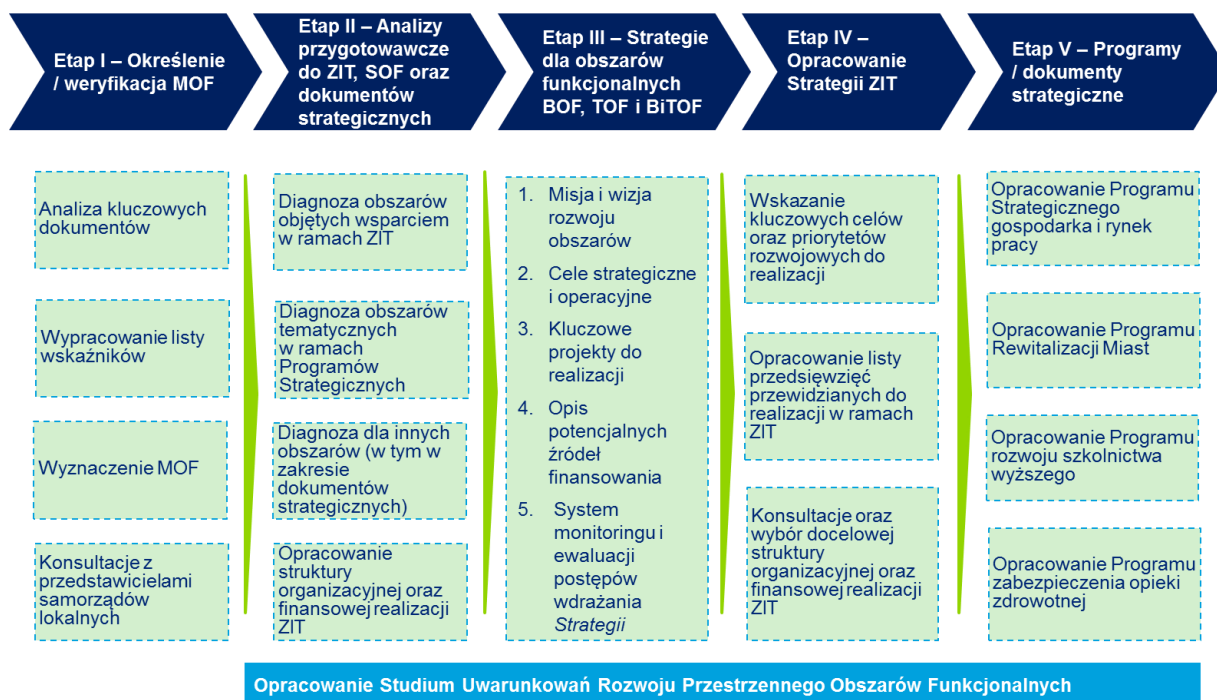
Etap I – Określenie / weryfikacja MOF

Etap II – Analizy przygotowawcze do ZIT, SOF oraz dokumentów strategicznych

Etap III – Strategie dla obszarów funkcjonalnych BOF, TOF i BiTOF

Etap IV – Opracowanie Strategii ZIT

Etap V – Programy / dokumenty strategiczne

Analiza kluczowych dokumentów

Wypracowanie listy wskaźników

Wyznaczenie MOF

Konsultacje z przedstawicielami samorządów lokalnych

Diagnoza obszarów objętych wsparciem w ramach ZIT

Diagnoza obszarów tematycznych w ramach Programów Strategicznych

Diagnoza dla innych obszarów (w tym w zakresie dokumentów strategicznych)

Opracowanie struktury organizacyjnej oraz finansowej realizacji ZIT

1. Misja i wizja rozwoju obszarów
2. Cele strategiczne i operacyjne
3. Kluczowe projekty do realizacji
4. Opis potencjalnych źródeł finansowania
5. System monitoringu i ewaluacji postępów wdrażania *Strategii*

Wskazanie kluczowych celów oraz priorytetów rozwojowych do realizacji

Opracowanie listy przedsięwzięć przewidzianych do realizacji w ramach ZIT

Konsultacje oraz wybór docelowej struktury organizacyjnej oraz finansowej realizacji ZIT

Opracowanie Programu Strategicznego gospodarka i rynek pracy

Opracowanie Programu Rewitalizacji Miast

Opracowanie Programu rozwoju szkolnictwa wyższego

Opracowanie Programu zabezpieczenia opieki zdrowotnej

Opracowanie Studium Uwarunkowań Rozwoju Przestrzennego Obszarów Funkcjonalnych